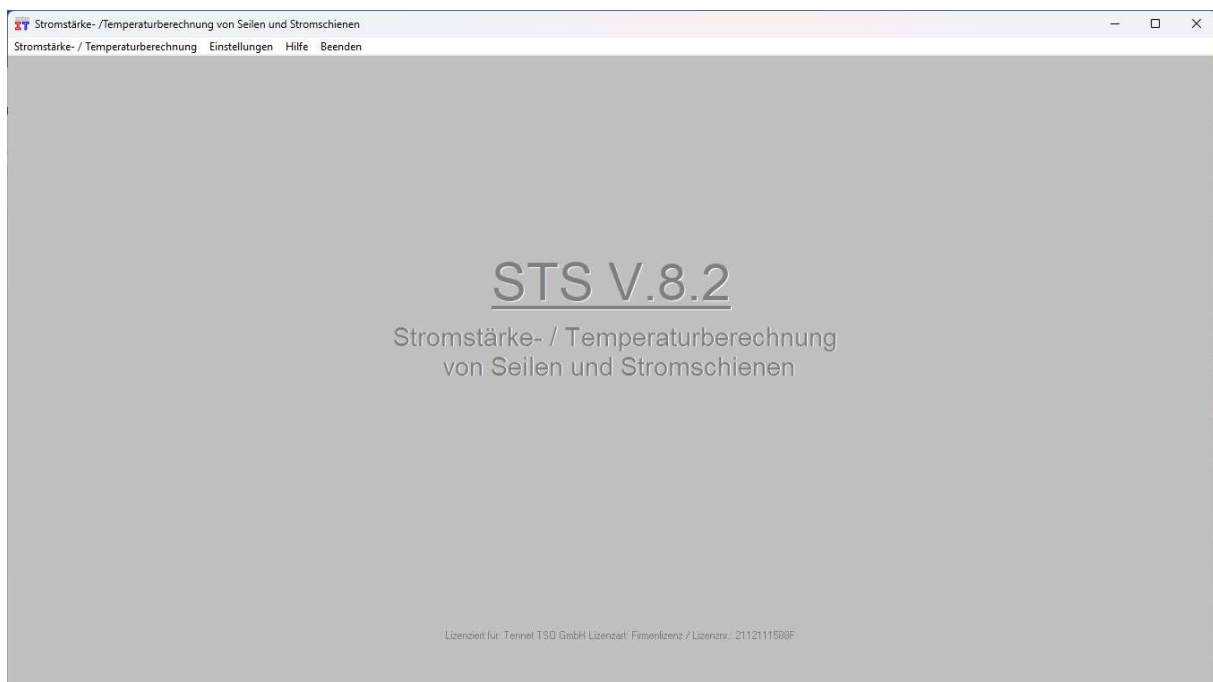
Stromstärke- /Temperaturberechnung von Seilen und Stromschienen

Stromstärke- / Temperaturberechnung Einstellungen Hilfe Beenden

STS V.8.2

Stromstärke- / Temperaturberechnung
von Seilen und Stromschienen

Lizenziert für: Tennet TSO GmbH Lizenzart: Firmenlizenz / Lizenznr.: 2112111588F